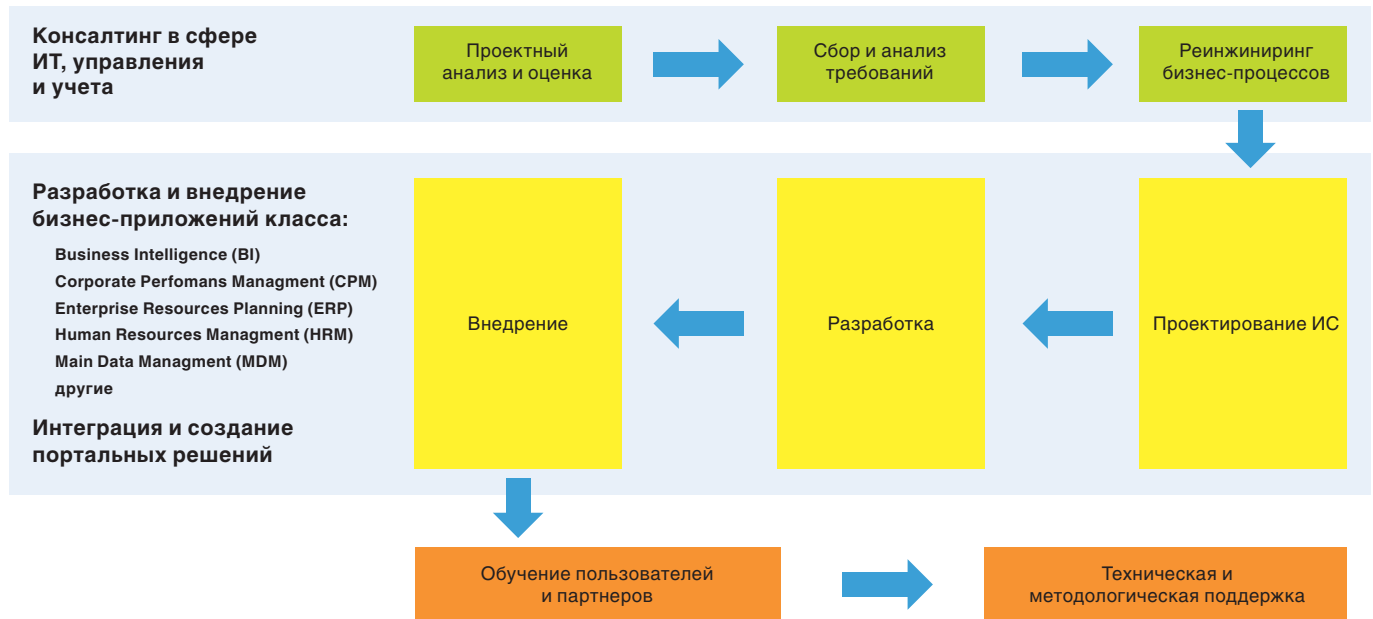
Консалтинг в сфере ИТ, управления и учета

Проектный анализ и оценка

Сбор и анализ требований

Реинжиниринг бизнес-процессов

Разработка и внедрение бизнес-приложений класса:

Business Intelligence (BI)
Corporate Perfomans Managment (CPM)
Enterprise Resources Planning (ERP)
Human Resources Managment (HRM)
Main Data Managment (MDM)
другие

Интеграция и создание портальных решений

Внедрение

Разработка

Проектирование ИС

Обучение пользователей и партнеров

Техническая и методологическая поддержка